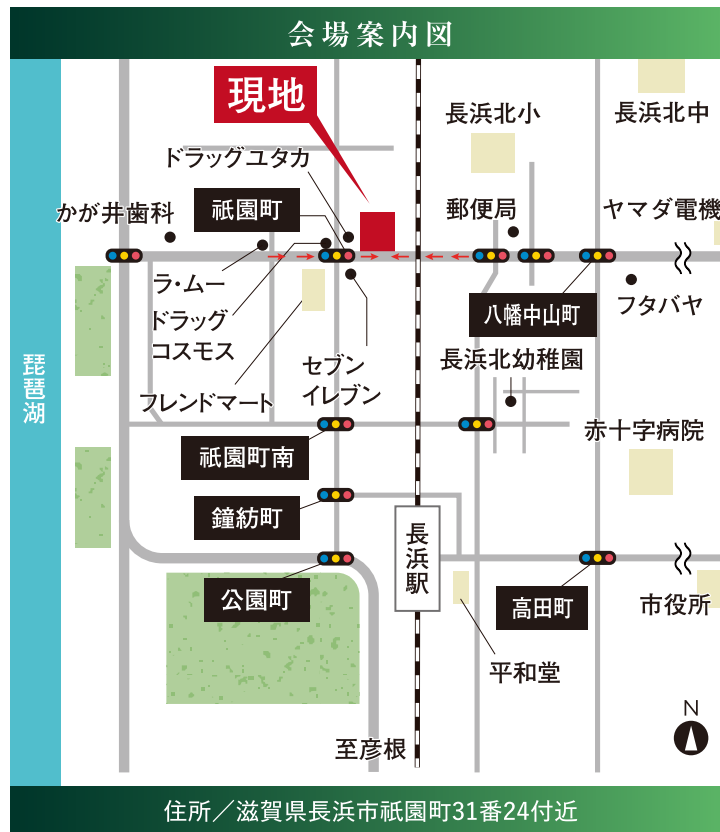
会場案内図

現地

長浜北小
長浜北中
ドラッグユタカ
祇園町
かが井歯科
郵便局
ヤマダ電機
ラ・ムー
ドラッグ
コスモス
八幡中山町
フタバヤ
琵琶湖
セブン
イレブン
長浜北幼稚園
フレンドマート
赤十字病院
祇園町南
鐘紡町
長浜駅
公園町
高田町
市役所
平和堂
N
至彦根

住所／滋賀県長浜市祇園町31番24付近